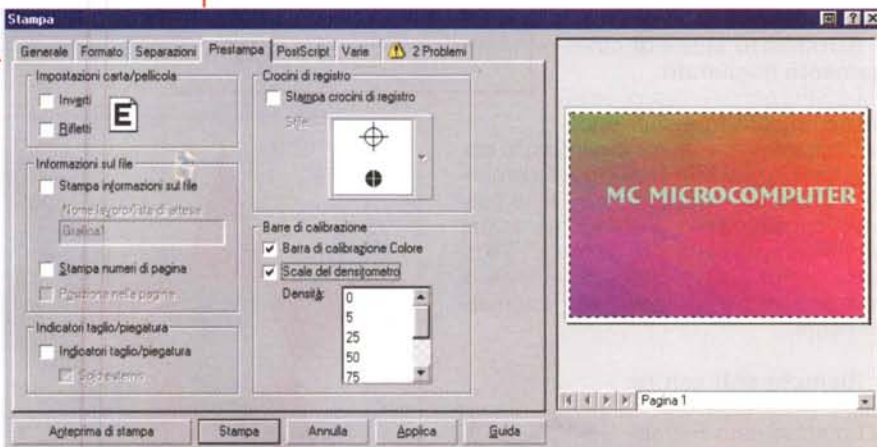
Stampa

Generale | Formato | Separazioni | Prestampa | PostScript | Varie | 2 Problemi

Impostazioni carta/pellicola
Inverti
Rifletti
E

Informazioni sul file
Stampa informazioni sul file
Nome lavoro/fila di attesa
Grafica1
Stampa numeri di pagina
Posizione nella pagina

Indicatori taglio/piegatura
Indicatori taglio/piegatura
Solo esterno

Crocini di registro
Stampa crocini di registro
Stile:

Barre di calibrazione
Barra di calibrazione Colore
Scale del densitometro
Densità:
0
5
25
50
75

MC MICROCOMPUTER

Pagina 1

Anteprima di stampa | Stampa | Annulla | Applica | Guida